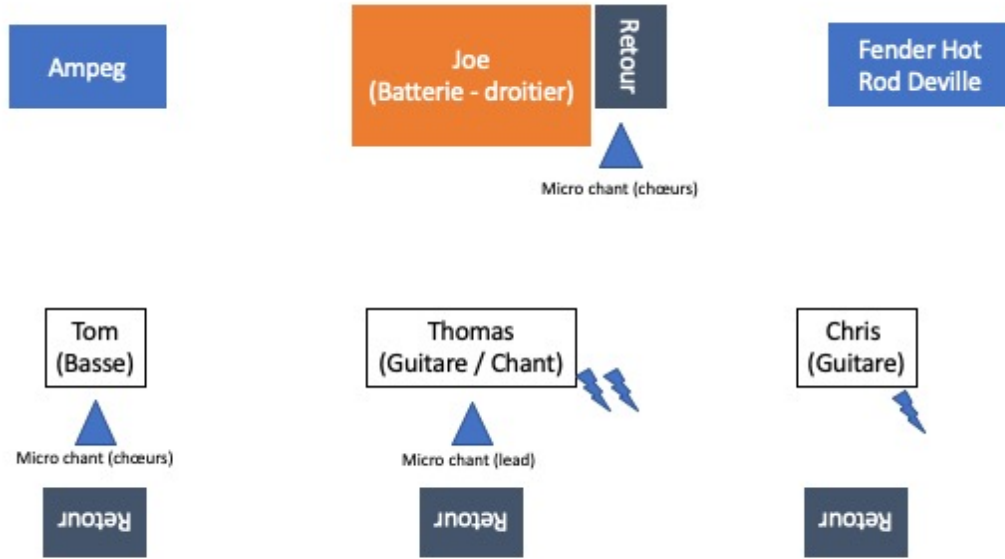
Ampeg

Joe
(Batterie - droitier)

Retour

Micro chant (chœurs)

Fender Hot Rod Deville

Tom
(Basse)

Micro chant (chœurs)

Retour

Thomas
(Guitare / Chant)

Micro chant (lead)

Retour

Chris
(Guitare)

Retour